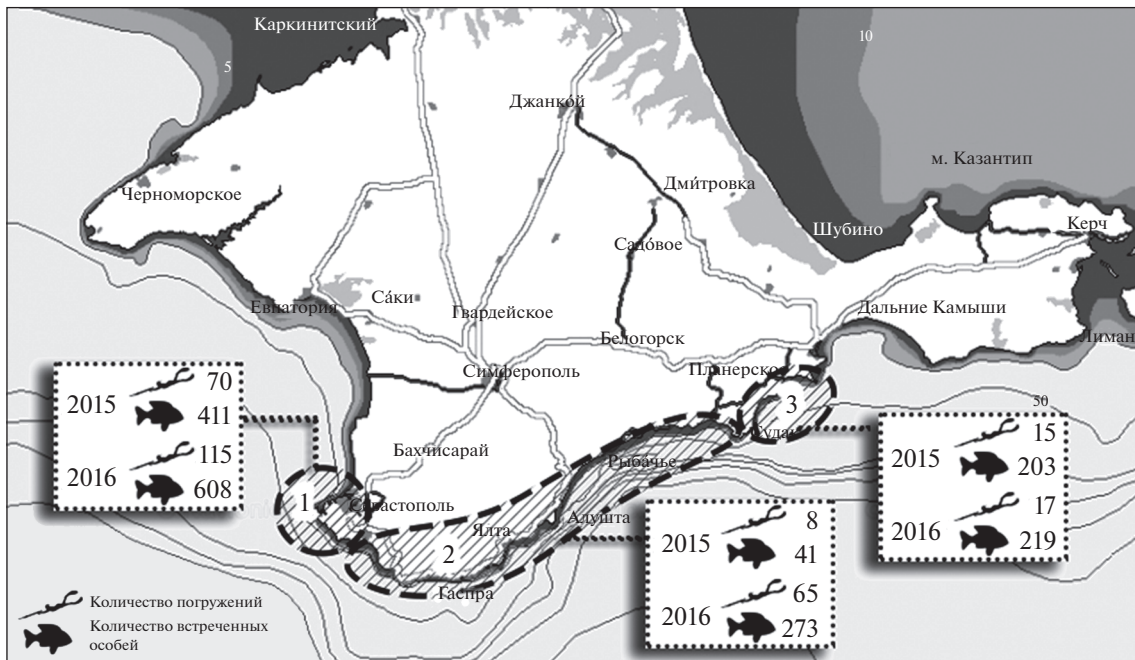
Каркинитский
5
10
Джанкой
м. Казантип
Черноморское
Дми́тровка
Шубино
Керч
Садо́вое
Са́ки
Гвардейское
Евпатория
Дальние Камыши
Белогорск
Лиман
Симферополь
Планерское
50
2015 70 411
2016 115 608
3
Судак
Бахчисарай
2015 15 203
2016 17 219
Рыбачье
1
Севастополь
Ялта
Алушта
2
2015 8 41
2016 65 273
Гаспра
Количество погружений
Количество встреченных особей